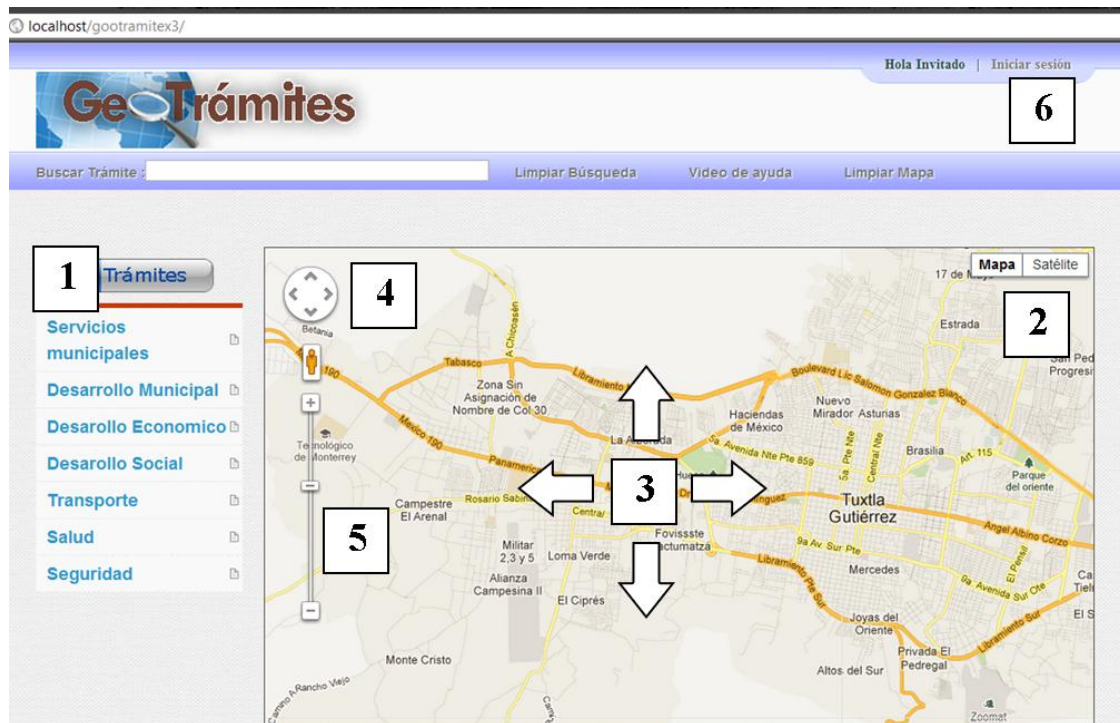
localhost/gootramitex3/

Hola Invitado | Iniciar sesión

GeoTrámites

6

Buscar Trámite :

Limpiar Búsqueda

Video de ayuda

Limpiar Mapa

1

Trámites

Servicios municipales

Desarrollo Municipal

Desarollo Economico

Desarollo Social

Transporte

Salud

Seguridad

4

Mapa | Satélite

2

3

5

17 de Mayo

Estrada

San Ped Progresi

Betania

A Chicoasén

Tabasco

Libramiento Norte

Boulevard Lic Salomon Gonzalez Blanco

Zona Sin Asignación de Nombre de Col 30

Nuevo Mirador Asturias

Haciendas de México

México 190

Tecnológico de Monterrey

La Albarrada

5a Avenida Nte Pte 859

Brasilia

Parque del oriente

Panamericana

Campestre El Arenal

Rosario Sabines

Central

Tuxtla Gutiérrez

Angel Albino Corzo

Militar 2,3 y 5

Loma Verde

Fovissste Mactumatza

9a Av Sur Pte

Libramiento Pte Sur

Mercedes

Alianza Campesina II

El Ciprés

Joyas del Oriente

Monte Cristo

Privada El Pedregal

Altos del Sur

Libramiento Sur

Camino A Rancho Viejo

Zoomat